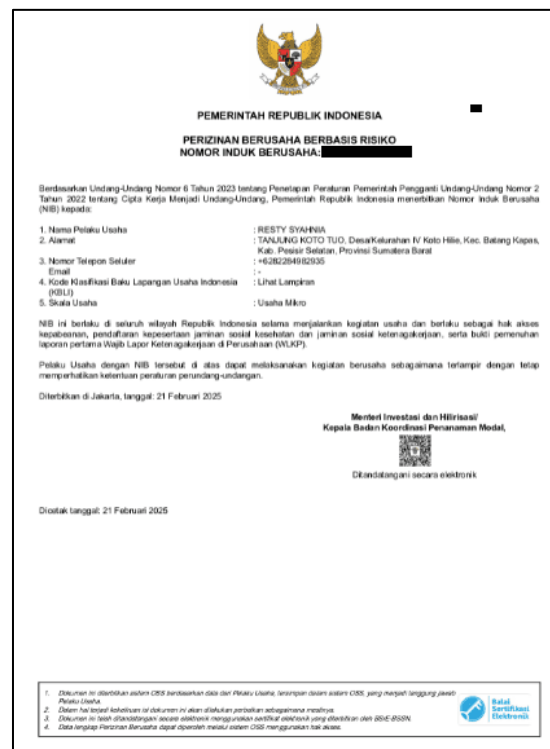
PEMERINTAH REPUBLIK INDONESIA

PERIZINAN BERUSAHA BERBASIS RISIKO
NOMOR INDUK BERUSAHA: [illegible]

Berdasarkan Undang-Undang Nomor 6 Tahun 2023 tentang Penetapan Peraturan Pemerintah Pengganti Undang-Undang Nomor 2 Tahun 2022 tentang Cipta Kerja Menjadi Undang-Undang, Pemerintah Republik Indonesia menerbitkan Nomor Induk Berusaha (NIB) kepada:

1. Nama Pelaku Usaha : RESTY SYAHNIA
2. Alamat : TANJUNG KOTO TUO, Desa/Kelurahan IV Koto Hilie, Kec. Batang Kapas, Kab. Pesisir Selatan, Provinsi Sumatera Barat
3. Nomor Telepon Seluler : +6282284982935
Email : -
4. Kode Klasifikasi Baku Lapangan Usaha Indonesia (KBLI) : Lihat Lampiran
5. Skala Usaha : Usaha Mikro

NIB ini berlaku di seluruh wilayah Republik Indonesia selama menjalankan kegiatan usaha dan berlaku sebagai hak akses kepabeanan, pendaftaran kepesertaan jaminan sosial kesehatan dan jaminan sosial ketenagakerjaan, serta bukti pemenuhan laporan pertama Wajib Lapor Ketenagakerjaan di Perusahaan (WLKP).

Pelaku Usaha dengan NIB tersebut di atas dapat melaksanakan kegiatan berusaha sebagaimana terlampir dengan tetap memperhatikan ketentuan peraturan perundang-undangan.

Diterbitkan di Jakarta, tanggal: 21 Februari 2025

Menteri Investasi dan Hilirisasi/
Kepala Badan Koordinasi Penanaman Modal,

Ditandatangani secara elektronik

Dicetak tanggal: 21 Februari 2025

1. Dokumen ini diterbitkan sistem OSS berdasarkan data dari Pelaku Usaha, tersimpan dalam sistem OSS, yang menjadi tanggung jawab Pelaku Usaha.
2. Dalam hal terjadi kekeliruan isi dokumen ini akan dilakukan perbaikan sebagaimana mestinya.
3. Dokumen ini telah ditandatangani secara elektronik menggunakan sertifikat elektronik yang diterbitkan oleh BSrE-BSSN.
4. Data lengkap Perizinan Berusaha dapat diperoleh melalui sistem OSS menggunakan hak akses.

Balai Sertifikasi Elektronik